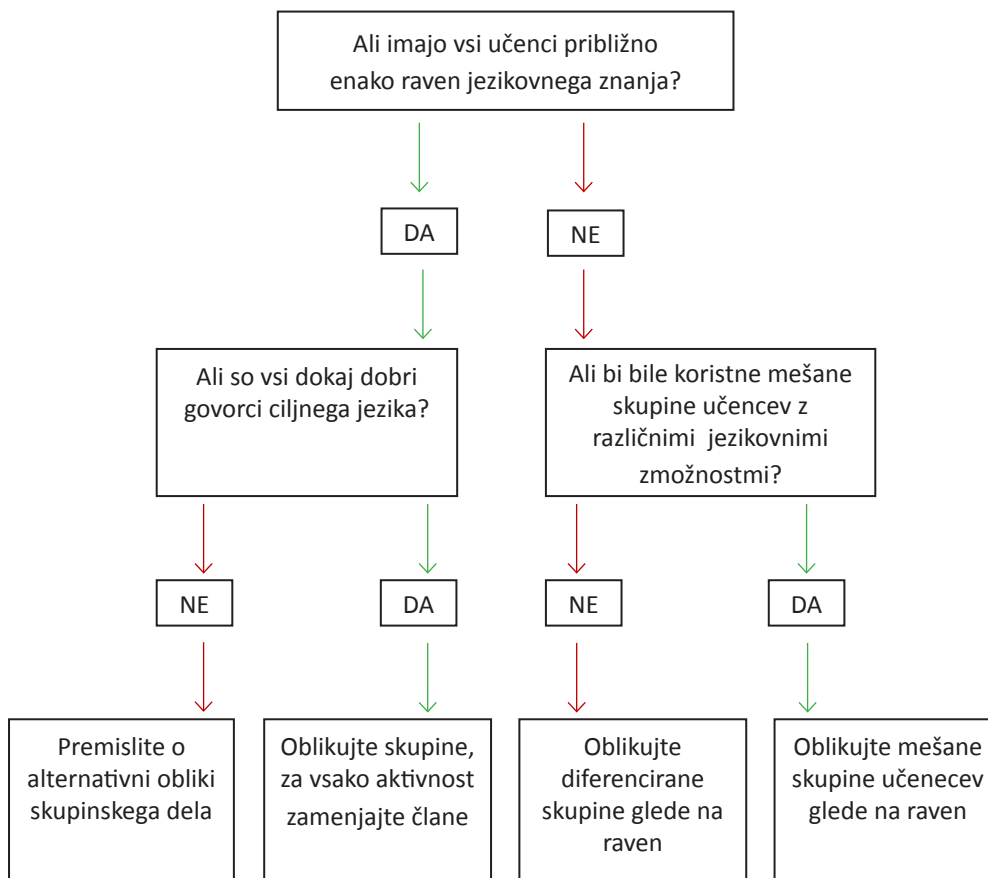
Ali imajo vsi učenci približno enako raven jezikovnega znanja?

DA

NE

Ali so vsi dokaj dobri govorci ciljnega jezika?

Ali bi bile koristne mešane skupine učencev z različnimi jezikovnimi zmožnostmi?

NE

DA

NE

DA

Premislite o alternativni obliki skupinskega dela

Oblikujte skupine, za vsako aktivnost zamenjajte člane

Oblikujte diferencirane skupine glede na raven

Oblikujte mešane skupine učenecev glede na raven